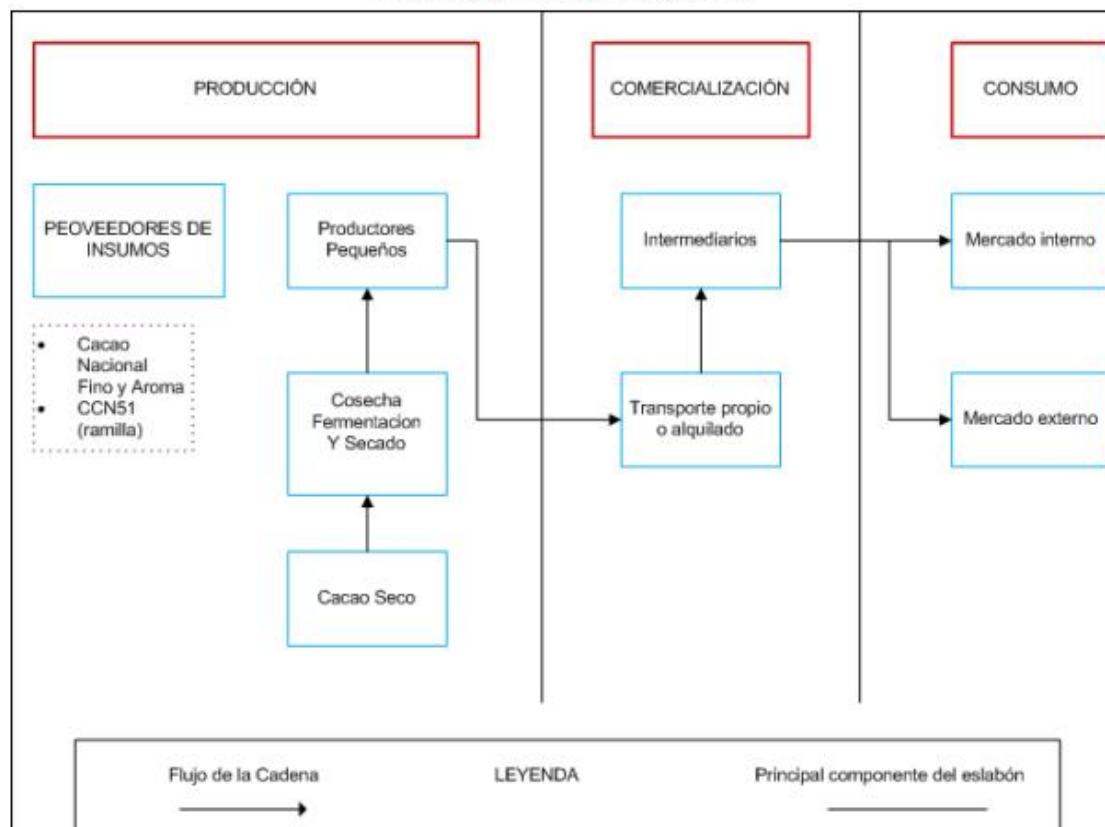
PRODUCCIÓN

COMERCIALIZACIÓN

CONSUMO

PEOVEEDORES DE INSUMOS

- Cacao Nacional Fino y Aroma
- CCN51 (ramilla)

Productores Pequeños

Cosecha Fermentacion Y Secado

Cacao Seco

Intermediarios

Transporte propio o alquilado

Mercado interno

Mercado externo

Flujo de la Cadena

LEYENDA

Principal componente del eslabón